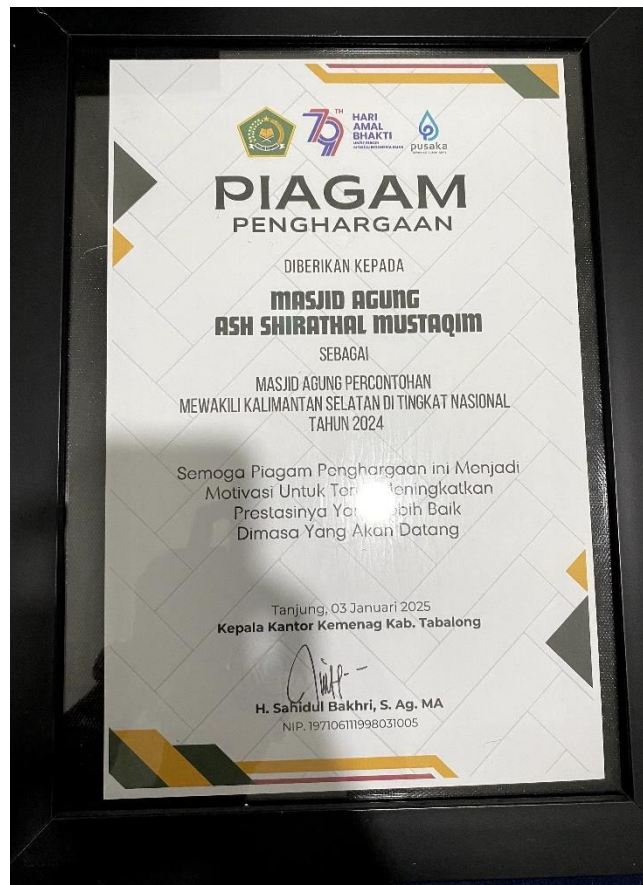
79 TH HARI AMAL BHAKTI

pusaka

PIAGAM
PENGHARGAAN

DIBERIKAN KEPADA

MASJID AGUNG
ASH SHIRATHAL MUSTAQIM

SEBAGAI

MASJID AGUNG PERCONTOHAN
MEWAKILI KALIMANTAN SELATAN DI TINGKAT NASIONAL
TAHUN 2024

Semoga Piagam Penghargaan ini Menjadi Motivasi Untuk Ter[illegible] Meningkatkan Prestasinya Yang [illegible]bih Baik Dimasa Yang Akan Datang

Tanjung, 03 Januari 2025
Kepala Kantor Kemenag Kab. Tabalong

H. Sahidul Bakhri, S. Ag. MA
NIP. 197106111998031005